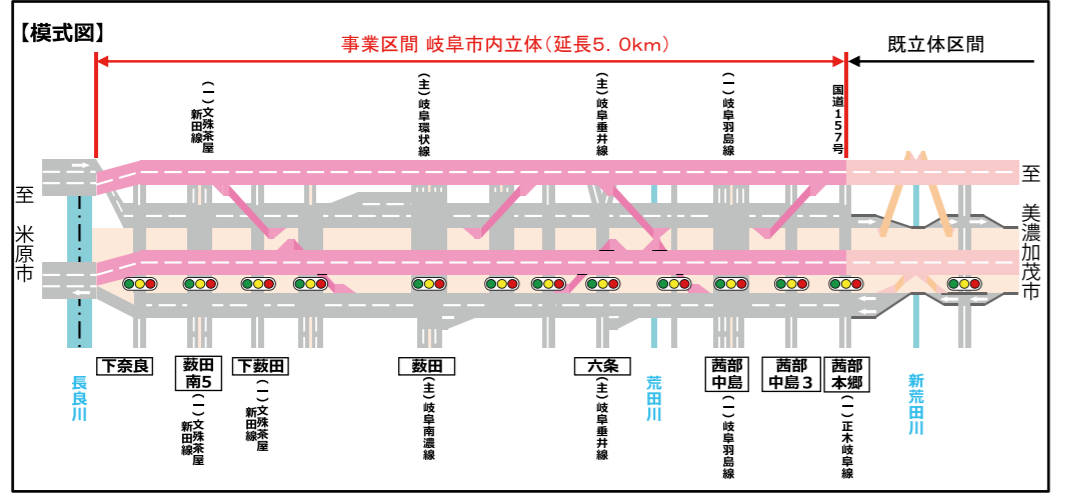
【模式図】

事業区間 岐阜市内立体(延長5.0km)

既立体区間

(一)文殊茶屋新田線

(主)岐阜環状線

(主)岐阜垂井線

(一)岐阜羽島線

国道157号

至 米原市

至 美濃加茂市

長良川

下奈良

薮田南5

(一)文殊茶屋新田線

下薮田

(一)文殊茶屋新田線

薮田

(主)岐阜南濃線

六条

(主)岐阜垂井線

荒田川

茜部中島

(一)岐阜羽島線

茜部中島3

茜部本郷

(一)正木岐阜線

新荒田川